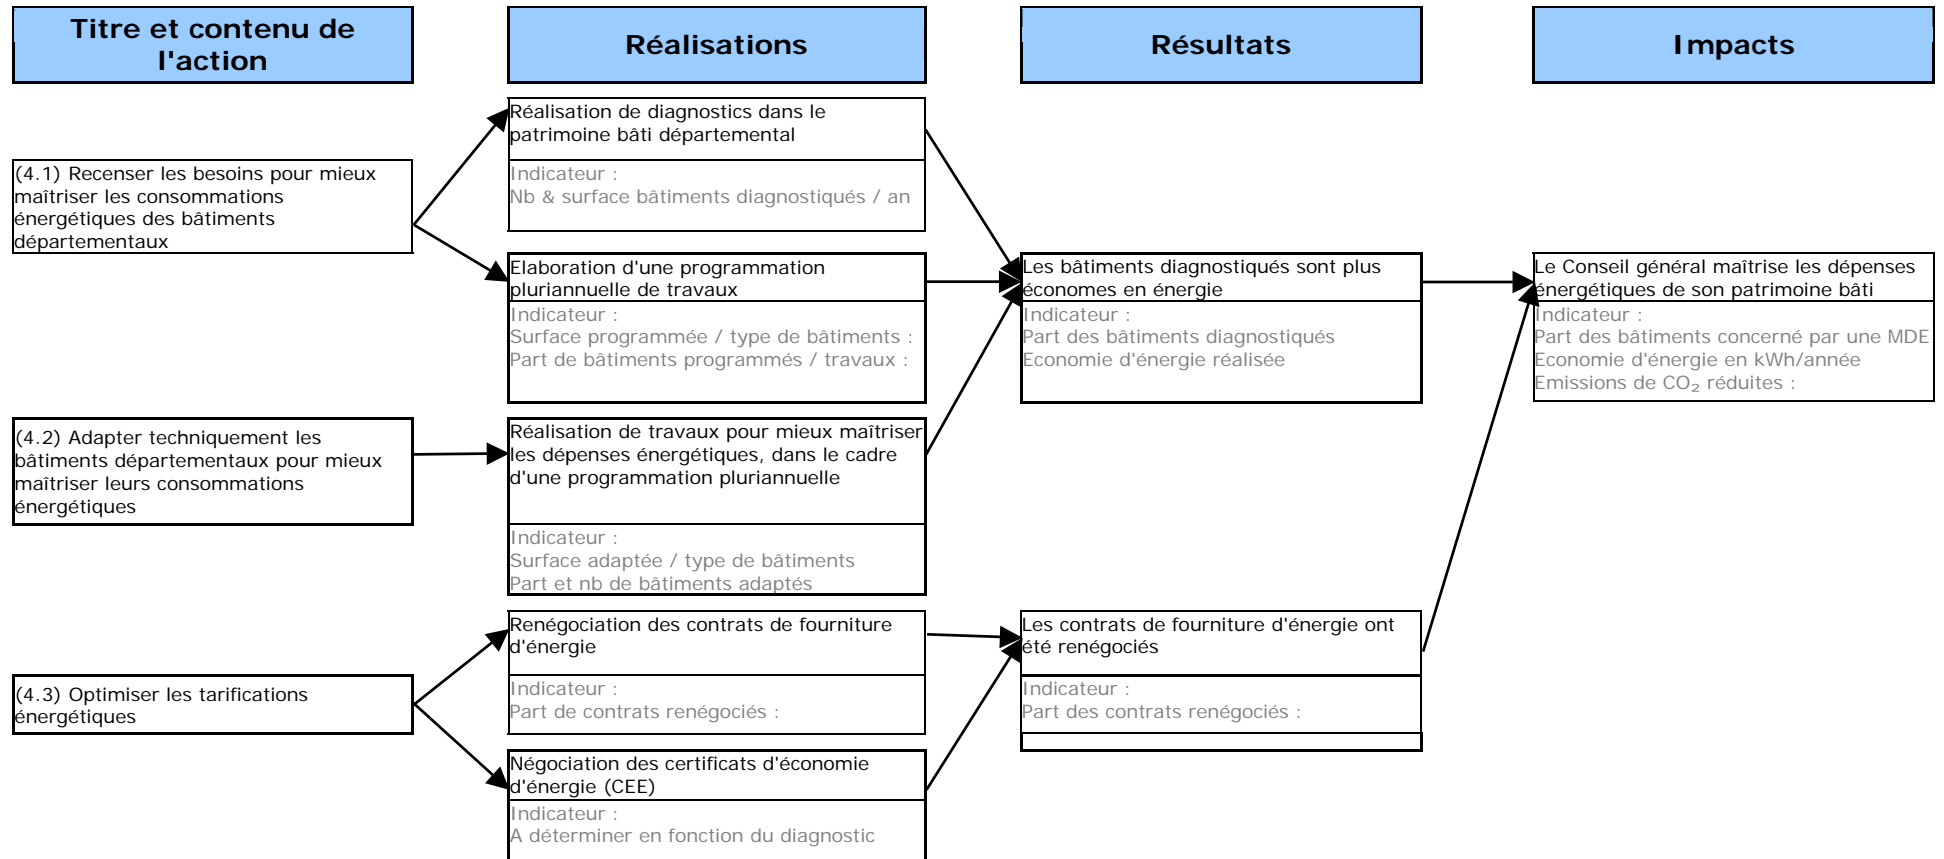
Titre et contenu de l'action

Réalisations

Résultats

Impacts

(4.1) Recenser les besoins pour mieux maîtriser les consommations énergétiques des bâtiments départementaux

(4.2) Adapter techniquement les bâtiments départementaux pour mieux maîtriser leurs consommations énergétiques

(4.3) Optimiser les tarifications énergétiques

Réalisation de diagnostics dans le patrimoine bâti départemental

Indicateur :
Nb & surface bâtiments diagnostiqués / an

Elaboration d'une programmation pluriannuelle de travaux

Indicateur :
Surface programmée / type de bâtiments :
Part de bâtiments programmés / travaux :

Réalisation de travaux pour mieux maîtriser les dépenses énergétiques, dans le cadre d'une programmation pluriannuelle

Indicateur :
Surface adaptée / type de bâtiments
Part et nb de bâtiments adaptés

Renégociation des contrats de fourniture d'énergie

Indicateur :
Part de contrats renégociés :

Négociation des certificats d'économie d'énergie (CEE)

Indicateur :
A déterminer en fonction du diagnostic

Les bâtiments diagnostiqués sont plus économes en énergie

Indicateur :
Part des bâtiments diagnostiqués
Economie d'énergie réalisée

Les contrats de fourniture d'énergie ont été renégociés

Indicateur :
Part des contrats renégociés :

Le Conseil général maîtrise les dépenses énergétiques de son patrimoine bâti

Indicateur :
Part des bâtiments concerné par une MDE
Economie d'énergie en kWh/année
Emissions de $CO_2$ réduites :